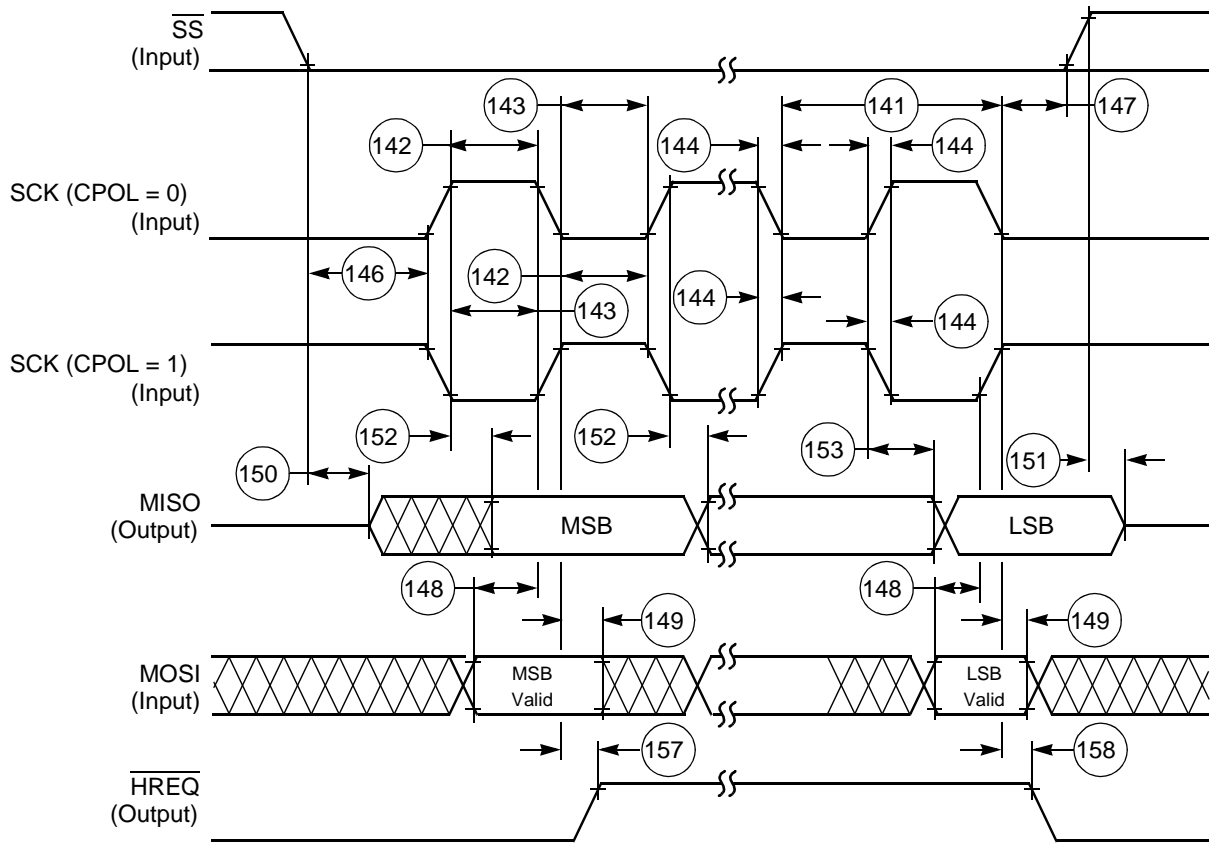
$\overline{SS}$
(Input)

143
141
147
142
144
144

SCK (CPOL = 0)
(Input)

146
142
144
143
144

SCK (CPOL = 1)
(Input)

152
152
153
150
151

MISO
(Output)

MSB
LSB

148
148
149
149

MOSI
(Input)

MSB
Valid
LSB
Valid

157
158

$\overline{HREQ}$
(Output)